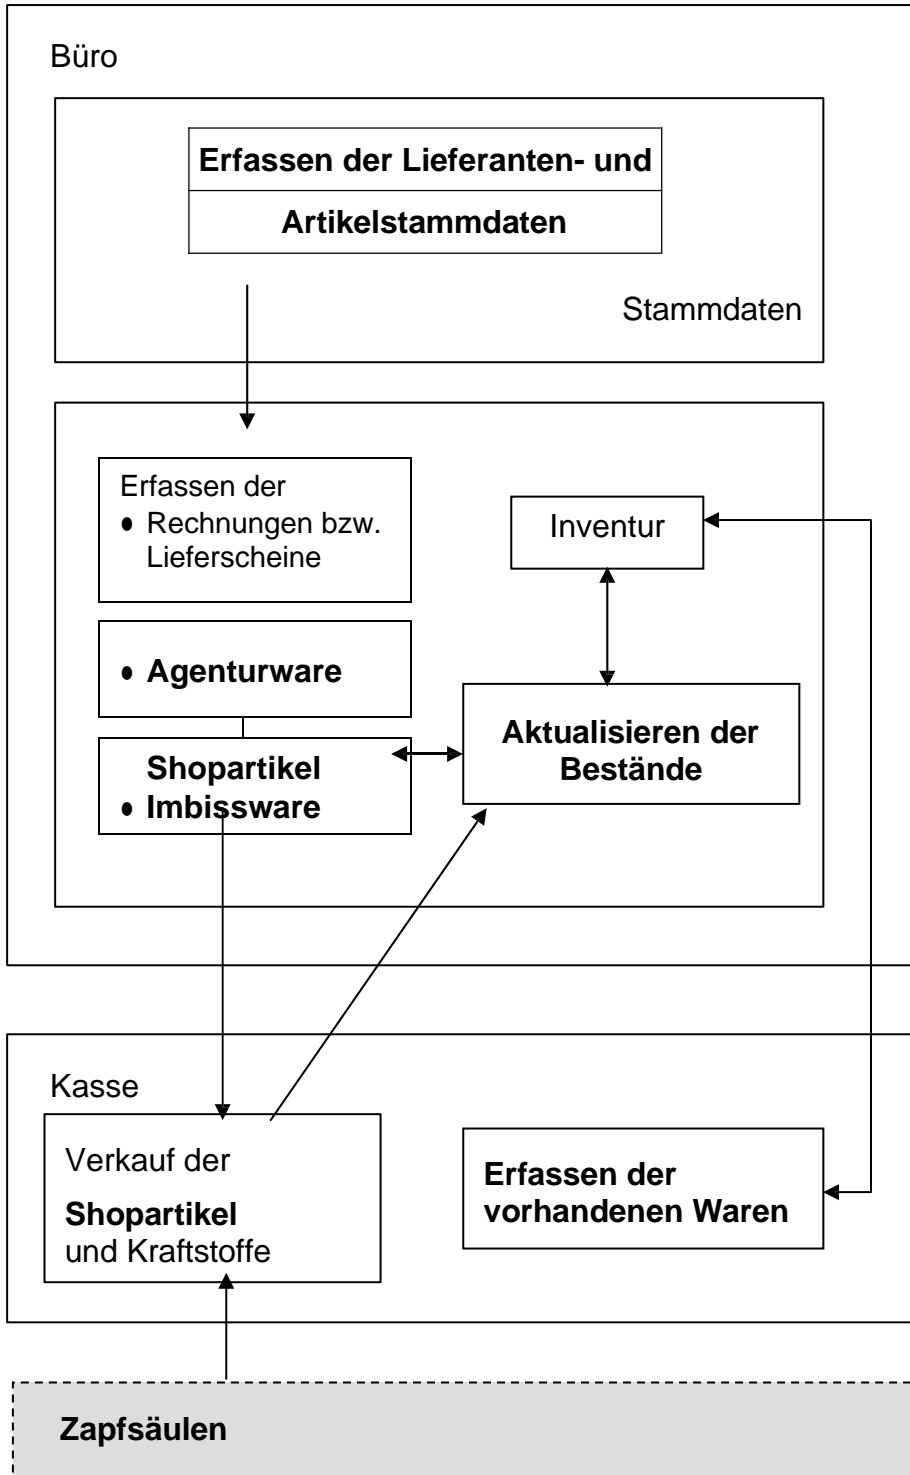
Büro

Erfassen der Lieferanten- und

Artikelstammdaten

Stammdaten

Erfassen der
• Rechnungen bzw. Lieferscheine

Inventur

• Agenturware

Shopartikel
• Imbissware

Aktualisieren der Bestände

Kasse

Verkauf der
Shopartikel
und Kraftstoffe

Erfassen der vorhandenen Waren

Zapfsäulen